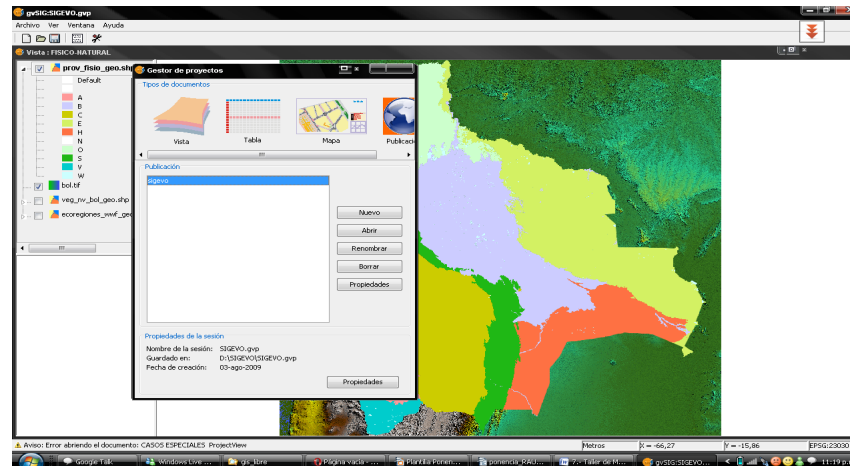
gvSIG:SIGEVO.gvp

Archivo Ver Ventana Ayuda

Vista : FISICO-NATURAL

prov_fisio_geo.shp
Default
A
B
C
E
H
N
O
S
V
W
bol.tif
veg_nv_bol_geo.shp
ecoregiones_wwf_geo

Gestor de proyectos

Tipos de documentos

Vista
Tabla
Mapa
Publicacion

Publicación

sigevo

Nuevo
Abrir
Renombrar
Borrar
Propiedades

Propiedades de la sesión

Nombre de la sesión: SIGEVO.gvp
Guardado en: D:\SIGEVO\SIGEVO.gvp
Fecha de creación: 03-ago-2009

Propiedades

Aviso: Error abriendo el documento: CASOS ESPECIALES ProjectView

Metros
X = -66,27
Y = -15,86
EPSG:23030

Google Talk
Windows Live ...
gic_libre
Página vacía - ...
Plantilla Ponen...
ponencia_RAU...
7.- Taller de N...
gvSIG:SIGEVO...
11:19 p.